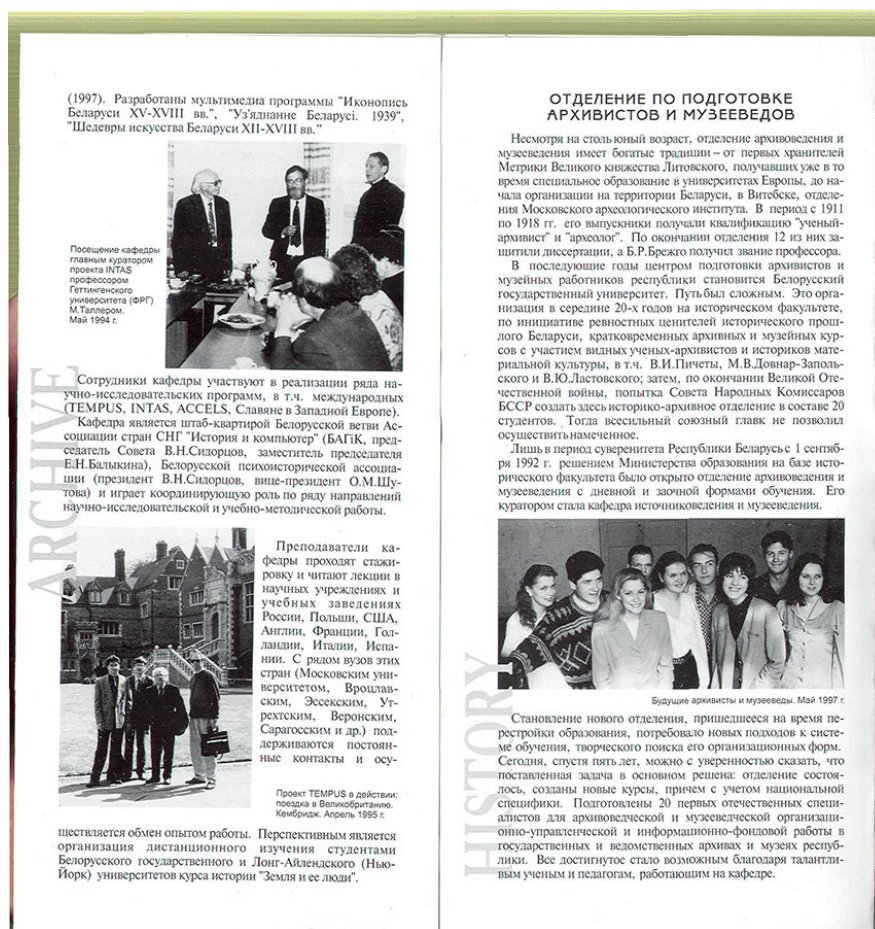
(1997). Разработаны мультимедиа программы "Иконопись Беларуси XV-XVIII вв.", "Уз'ядзнанне Беларусі. 1939", "Шедевры искусства Беларуси XII-XVIII вв."

Посещение кафедры главным куратором проекта INTAS профессором Геттингенского университета (ФРГ) М.Таллером. Май 1994 г.

ARCHIVE

Сотрудники кафедры участвуют в реализации ряда научно-исследовательских программ, в т.ч. международных (TEMPUS, INTAS, ACCELS, Славяне в Западной Европе).

Кафедра является штаб-квартирой Белорусской ветви Ассоциации стран СНГ "История и компьютер" (БАГіК, председатель Совета В.Н.Сидорцов, заместитель председателя Е.Н.Балыкина), Белорусской психоисторической ассоциации (президент В.Н.Сидорцов, вице-президент О.М.Шутова) и играет координирующую роль по ряду направлений научно-исследовательской и учебно-методической работы.

Преподаватели кафедры проходят стажировку и читают лекции в научных учреждениях и учебных заведениях России, Польши, США, Англии, Франции, Голландии, Италии, Испании. С рядом вузов этих стран (Московским университетом, Вроцлавским, Эссекским, Утрехтским, Веронским, Сарагосским и др.) поддерживаются постоянные контакты и осуществляется обмен опытом работы. Перспективным является организация дистанционного изучения студентами Белорусского государственного и Лонг-Айлендского (Нью-Йорк) университетов курса истории "Земля и ее люди".

Проект TEMPUS в действии: поездка в Великобританию. Кембридж. Апрель 1995 г.

ОТДЕЛЕНИЕ ПО ПОДГОТОВКЕ АРХИВИСТОВ И МУЗЕЕВЕДОВ

Несмотря на столь юный возраст, отделение архивоведения и музееведения имеет богатые традиции – от первых хранителей Метрики Великого княжества Литовского, получавших уже в то время специальное образование в университетах Европы, до начала организации на территории Беларуси, в Витебске, отделения Московского археологического института. В период с 1911 по 1918 гг. его выпускники получали квалификацию "ученый-архивист" и "археолог". По окончании отделения 12 из них защитили диссертации, а Б.Р.Брежго получил звание профессора.

В последующие годы центром подготовки архивистов и музейных работников республики становится Белорусский государственный университет. Путь был сложным. Это организация в середине 20-х годов на историческом факультете, по инициативе ревностных ценителей исторического прошлого Беларуси, кратковременных архивных и музейных курсов с участием видных ученых-архивистов и историков материальной культуры, в т.ч. В.И.Пичеты, М.В.Довнар-Запольского и В.Ю.Ластовского; затем, по окончании Великой Отечественной войны, попытка Совета Народных Комиссаров БССР создать здесь историко-архивное отделение в составе 20 студентов. Тогда всесильный союзный главк не позволил осуществить намеченное.

Лишь в период суверенитета Республики Беларусь с 1 сентября 1992 г. решением Министерства образования на базе исторического факультета было открыто отделение архивоведения и музееведения с дневной и заочной формами обучения. Его куратором стала кафедра источниковедения и музееведения.

Будущие архивисты и музееведы. Май 1997 г.

HISTORY

Становление нового отделения, пришедшееся на время перестройки образования, потребовало новых подходов к системе обучения, творческого поиска его организационных форм. Сегодня, спустя пять лет, можно с уверенностью сказать, что поставленная задача в основном решена: отделение состоялось, созданы новые курсы, причем с учетом национальной специфики. Подготовлены 20 первых отечественных специалистов для архивоведческой и музееведческой организационно-управленческой и информационно-фондовой работы в государственных и ведомственных архивах и музеях республики. Все достигнутое стало возможным благодаря талантливым ученым и педагогам, работающим на кафедре.